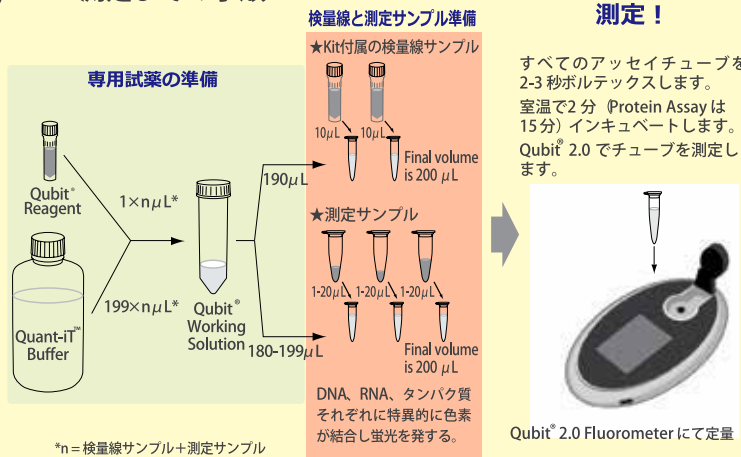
検量線と測定サンプル準備

測定！

専用試薬の準備

Qubit® Reagent

1×nμL*

Quant-iT™ Buffer

199×nμL*

Qubit® Working Solution

190μL

180-199μL

★Kit付属の検量線サンプル

10μL 10μL

Final volume is 200 μL

★測定サンプル

1-20μL 1-20μL 1-20μL

Final volume is 200 μL

DNA、RNA、タンパク質それぞれに特異的に色素が結合し蛍光を発する。

すべてのアッセイチューブを2-3 秒ボルテックスします。

室温で2 分（Protein Assay は15分）インキュベートします。

Qubit® 2.0 でチューブを測定します。

Qubit® 2.0 Fluorometer にて定量

*n＝検量線サンプル＋測定サンプル